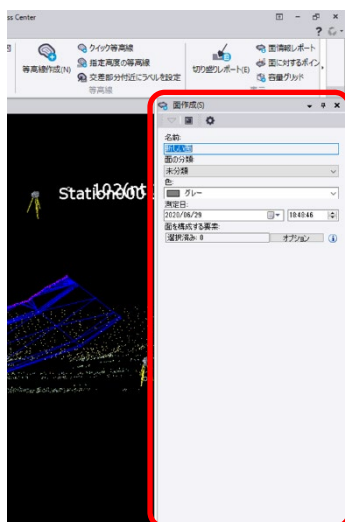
ss Center

等高線作成(N)
クイック等高線
指定高度の等高線
交差部分付近にラベルを設定
等高線
切り盛りレポート(E)
面積線レポート
面に対するポイン
容量グリッド

Station00 102(st

面作成(5)
名前:
新しい面
面の分類
未分類
色:
グレー
測定日:
2020/06/29
18:48:46
面を構成する要素:
選択済み: 0
オプション